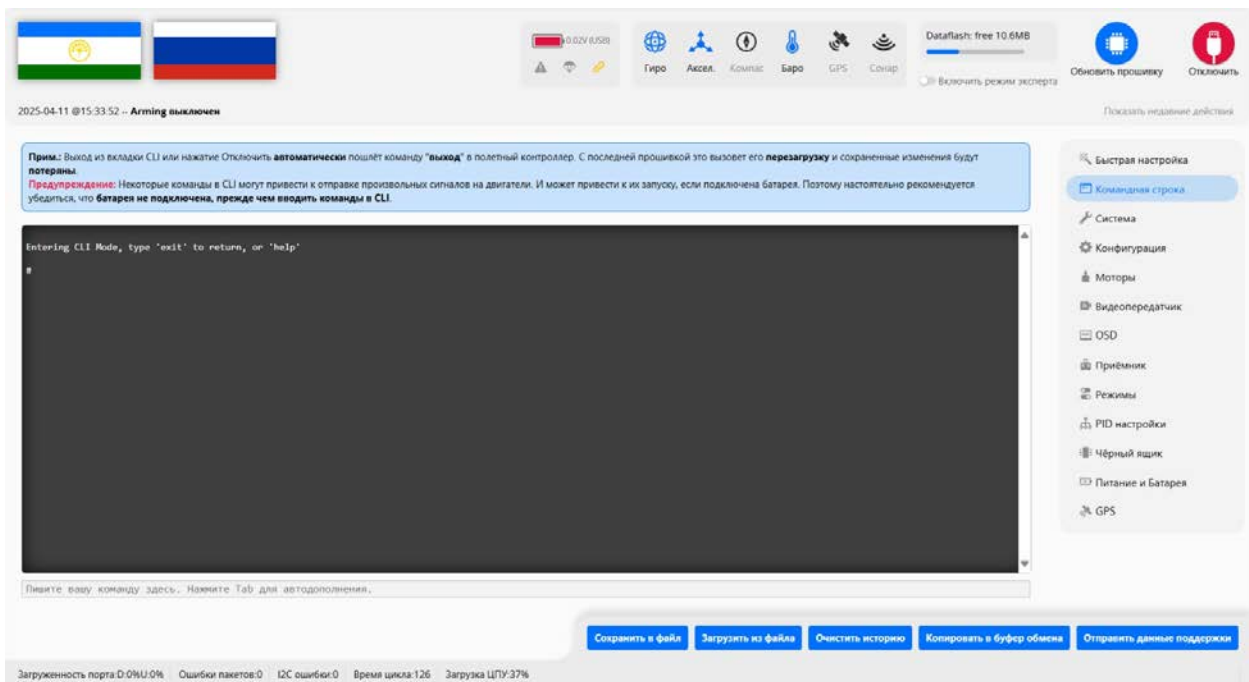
0.02V (USB)

Гиро Аксел. Компас Баро GPS Сонар

Dataflash: free 10.6MB

Включить режим эксперта

Обновить прошивку Отключить

2025-04-11 @15:33:52 -- Arming выключен

Показать недавние действия

**Прим.:** Выход из вкладки CLI или нажатие Отключить **автоматически** пошлёт команду "**выход**" в полетный контроллер. С последней прошивкой это вызовет его **перезагрузку** и сохраненные изменения будут **потеряны**.
**Предупреждение:** Некоторые команды в CLI могут привести к отправке произвольных сигналов на двигатели. И может привести к их запуску, если подключена батарея. Поэтому настоятельно рекомендуется убедиться, что **батарея не подключена, прежде чем вводить команды в CLI**.

Entering CLI Mode, type 'exit' to return, or 'help'

#

Пишите вашу команду здесь. Нажмите Tab для автодополнения.

Быстрая настройка
Командная строка
Система
Конфигурация
Моторы
Видеопередатчик
OSD
Приёмник
Режимы
PID настройки
Чёрный ящик
Питание и Батарея
GPS

Сохранить в файл | Загрузить из файла | Очистить историю | Копировать в буфер обмена | Отправить данные поддержки

Загруженность порта:D:0%U:0% Ошибки пакетов:0 I2C ошибки:0 Время цикла:126 Загрузка ЦПУ:37%